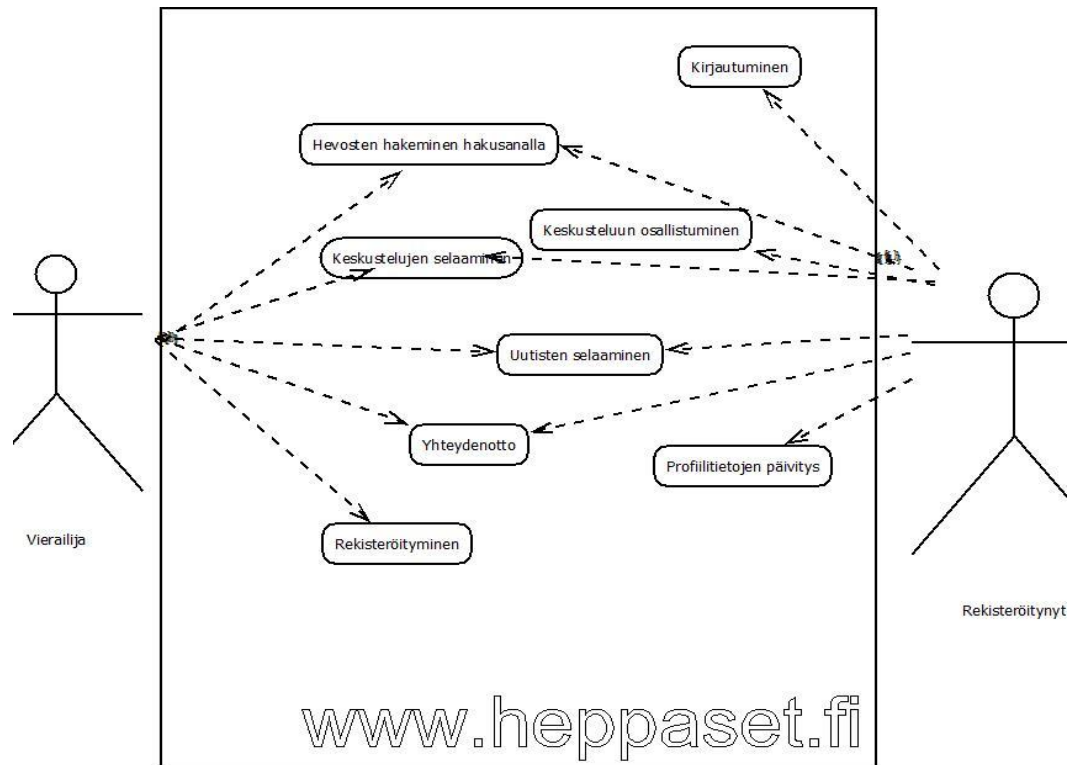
Kirjautuminen

Hevosten hakeminen hakusanalla

Keskusteluun osallistuminen

Keskustelujen selaaminen

Uutisten selaaminen

Yhteydenotto

Profiilitietojen päivitys

Rekisteröityminen

Vierailija

Rekisteröitynyt

www.heppaset.fi